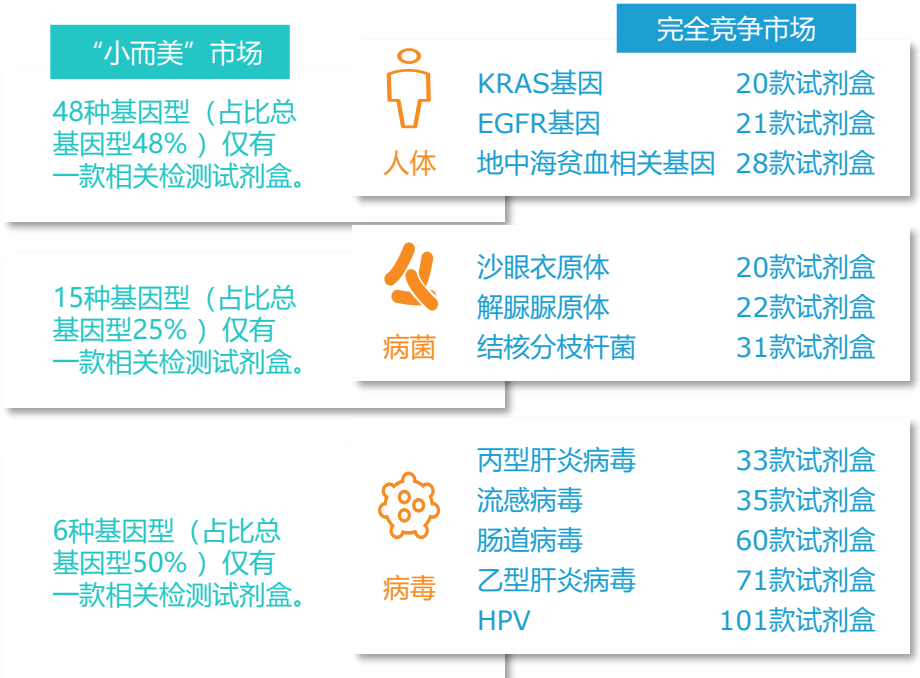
“小而美”市场

48种基因型（占比总基因型48%）仅有一款相关检测试剂盒。

15种基因型（占比总基因型25%）仅有一款相关检测试剂盒。

6种基因型（占比总基因型50%）仅有一款相关检测试剂盒。

完全竞争市场

人体
KRAS基因 20款试剂盒
EGFR基因 21款试剂盒
地中海贫血相关基因 28款试剂盒

病菌
沙眼衣原体 20款试剂盒
解脲脲原体 22款试剂盒
结核分枝杆菌 31款试剂盒

病毒
丙型肝炎病毒 33款试剂盒
流感病毒 35款试剂盒
肠道病毒 60款试剂盒
乙型肝炎病毒 71款试剂盒
HPV 101款试剂盒